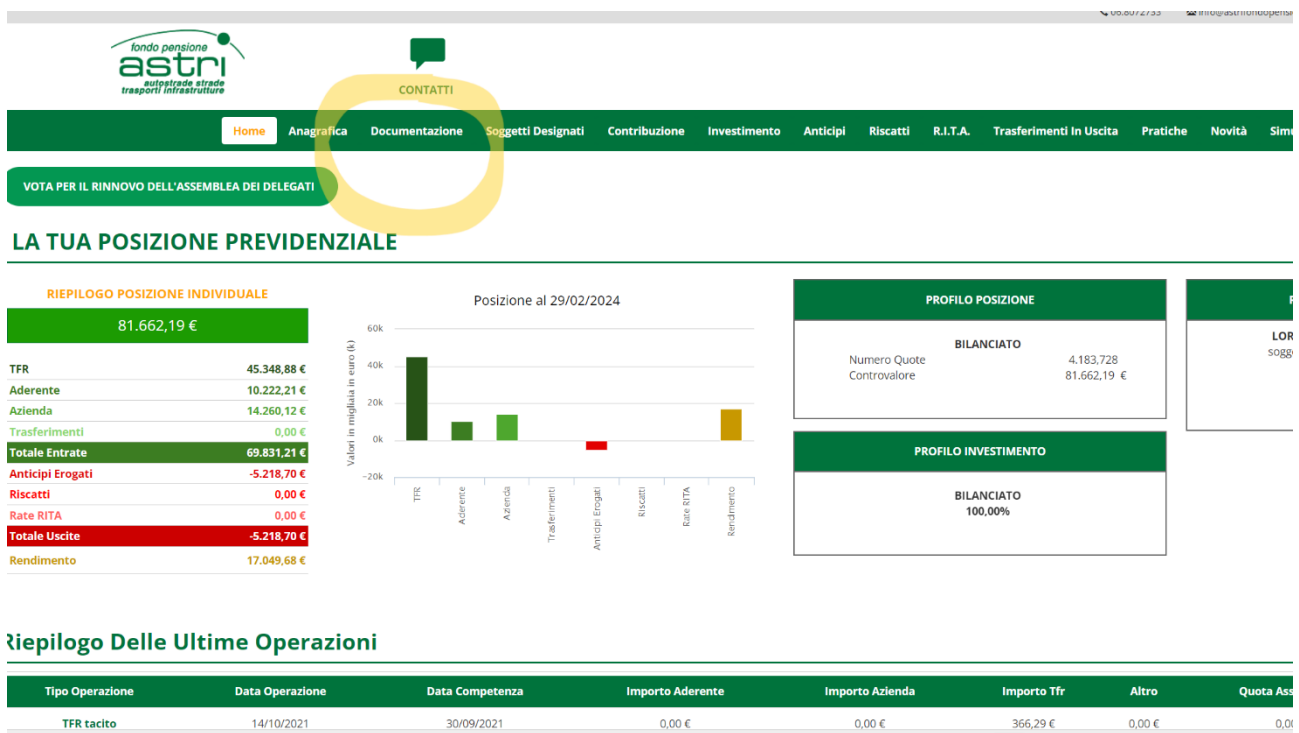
06.8072733 info@astrifondopens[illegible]

fondo pensione
astri
autostrade strade
trasporti infrastrutture

CONTATTI

Home Anagrafica Documentazione Soggetti Designati Contribuzione Investimento Anticipi Riscatti R.I.T.A. Trasferimenti In Uscita Pratiche Novità Simu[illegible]

VOTA PER IL RINNOVO DELL'ASSEMBLEA DEI DELEGATI

LA TUA POSIZIONE PREVIDENZIALE

RIEPILOGO POSIZIONE INDIVIDUALE

81.662,19 €

| | |
|---|---|
| TFR | 45.348,88 € |
| Aderente | 10.222,21 € |
| Azienda | 14.260,12 € |
| Trasferimenti | 0,00 € |
| Totale Entrate | 69.831,21 € |
| Anticipi Erogati | -5.218,70 € |
| Riscatti | 0,00 € |
| Rate RITA | 0,00 € |
| Totale Uscite | -5.218,70 € |
| Rendimento | 17.049,68 € |

Posizione al 29/02/2024

Valori in migliaia in euro (k)
60k
40k
20k
0k
-20k
TFR Aderente Azienda Trasferimenti Anticipi Erogati Riscatti Rate RITA Rendimento

PROFILO POSIZIONE

BILANCIATO
Numero Quote 4.183,728
Controvalore 81.662,19 €

PROFILO INVESTIMENTO

BILANCIATO
100,00%

LOR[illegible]
sogg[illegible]

Riepilogo Delle Ultime Operazioni

| Tipo Operazione | Data Operazione | Data Competenza | Importo Aderente | Importo Azienda | Importo Tfr | Altro | Quota Ass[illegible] |
|---|---|---|---|---|---|---|---|
| TFR tacito | 14/10/2021 | 30/09/2021 | 0,00 € | 0,00 € | 366,29 € | 0,00 € | 0,0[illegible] |